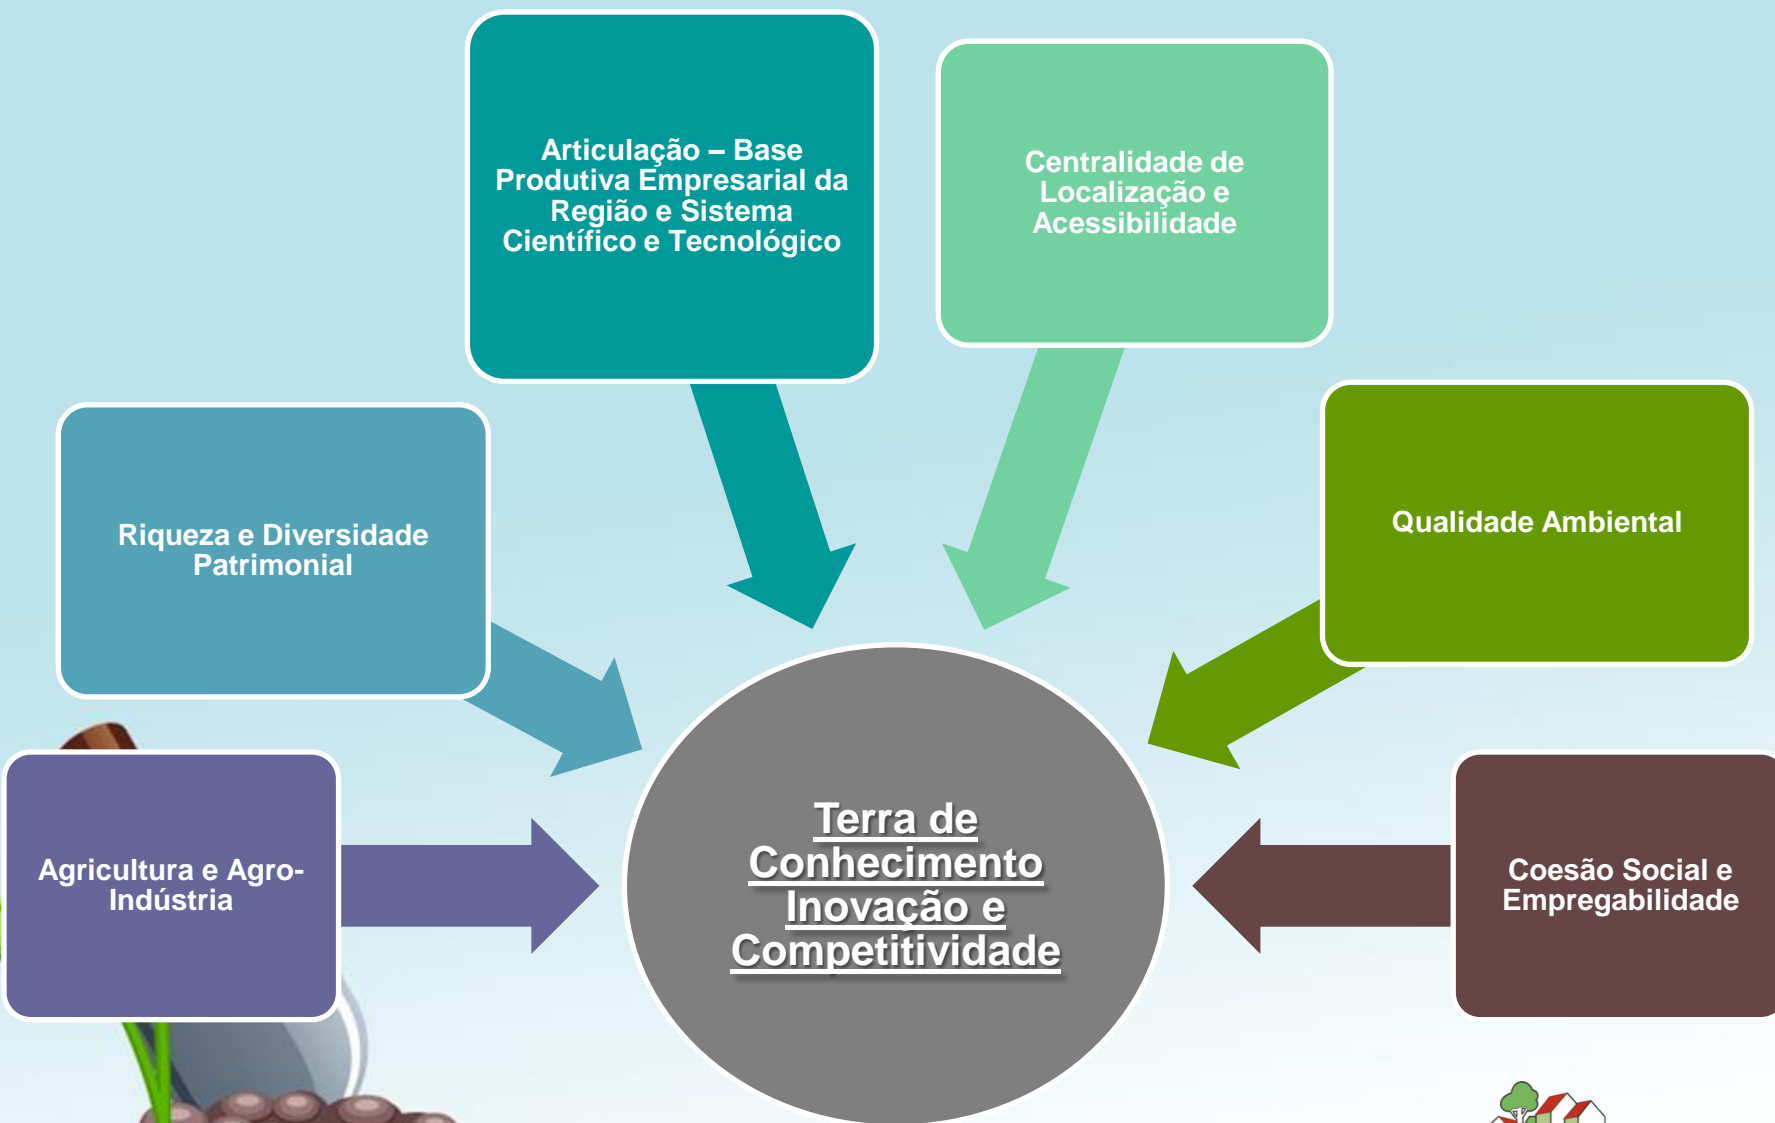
Articulação – Base Produtiva Empresarial da Região e Sistema Científico e Tecnológico

Centralidade de Localização e Acessibilidade

Riqueza e Diversidade Patrimonial

Qualidade Ambiental

Agricultura e Agro-Indústria

Terra de Conhecimento Inovação e Competitividade

Coesão Social e Empregabilidade